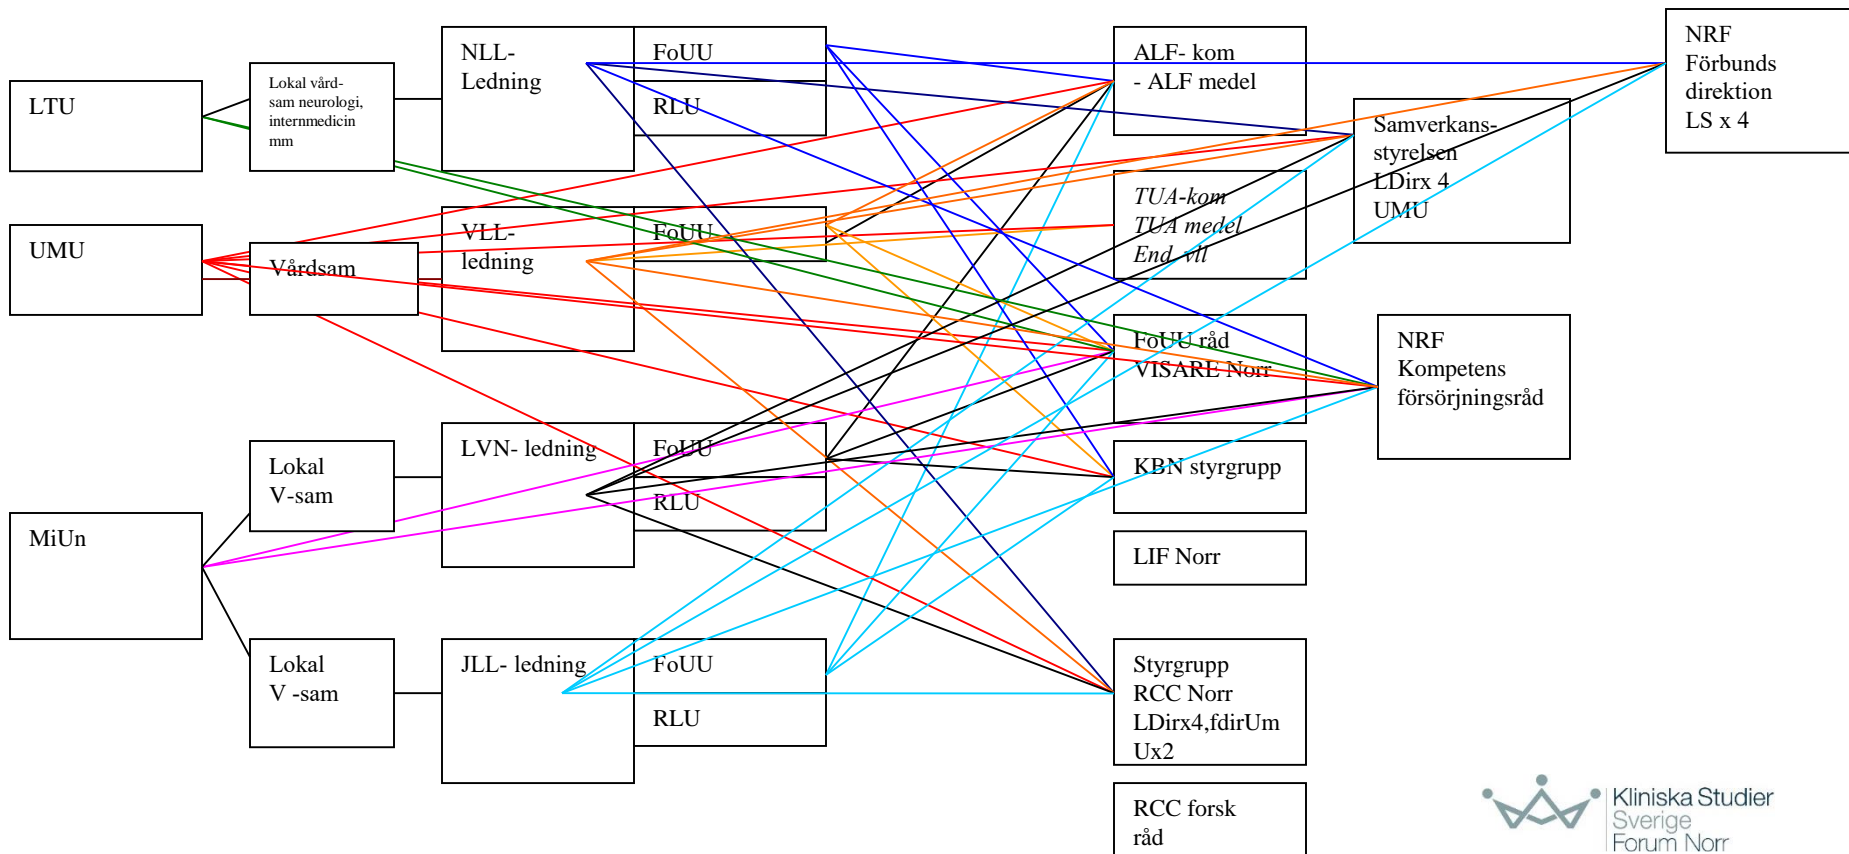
LTU

Lokal vård-sam neurologi, internmedicin mm

NLL-Ledning

FoUU

RLU

ALF- kom
- ALF medel

NRF Förbunds direktion LS x 4

Samverkans-styrelsen LDirx 4 UMU

UMU

Vårdsam

VLL-ledning

FoUU

TUA-kom
TUA medel
End vll

FoUU råd
VISARE Norr

NRF Kompetens försörjningsråd

Lokal V-sam

LVN- ledning

FoUU

RLU

KBN styrgrupp

MiUn

LIF Norr

Lokal V -sam

JLL- ledning

FoUU

RLU

Styrgrupp RCC Norr LDirx4,fdirUm Ux2

RCC forsk råd

Kliniska Studier Sverige Forum Norr